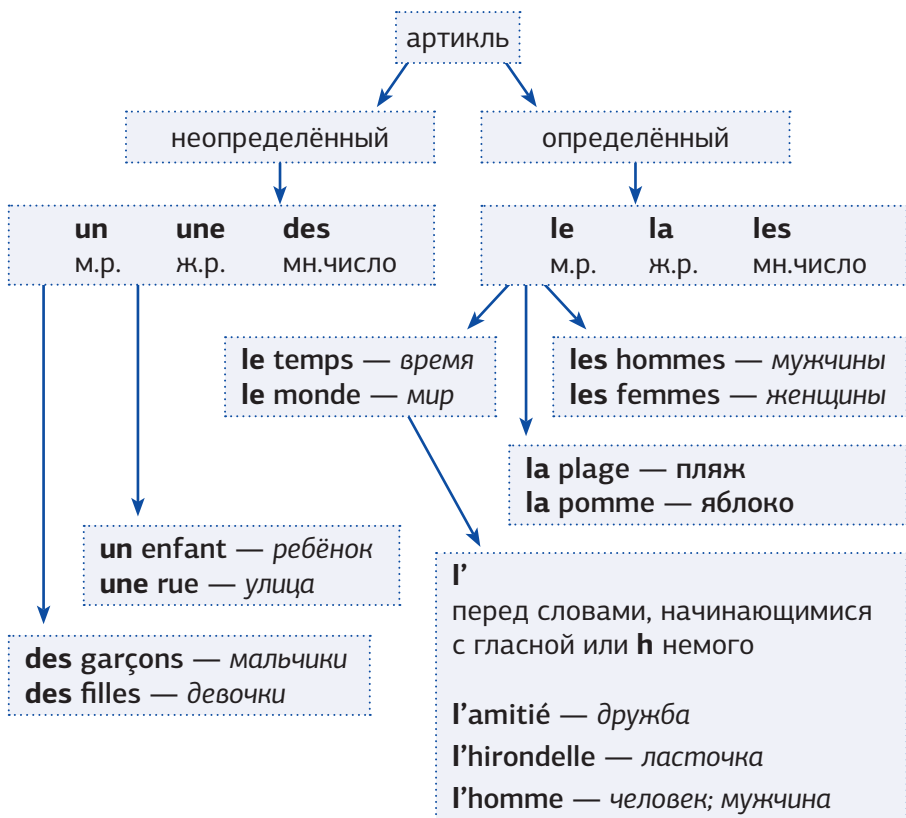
артикль

неопределённый

определённый

un une des
м.р. ж.р. мн.число

le la les
м.р. ж.р. мн.число

le temps — время
le monde — мир

les hommes — мужчины
les femmes — женщины

la plage — пляж
la pomme — яблоко

un enfant — ребёнок
une rue — улица

l'
перед словами, начинающимися с гласной или h немого

l'amitié — дружба
l'hirondelle — ласточка
l'homme — человек; мужчина

des garçons — мальчики
des filles — девочки